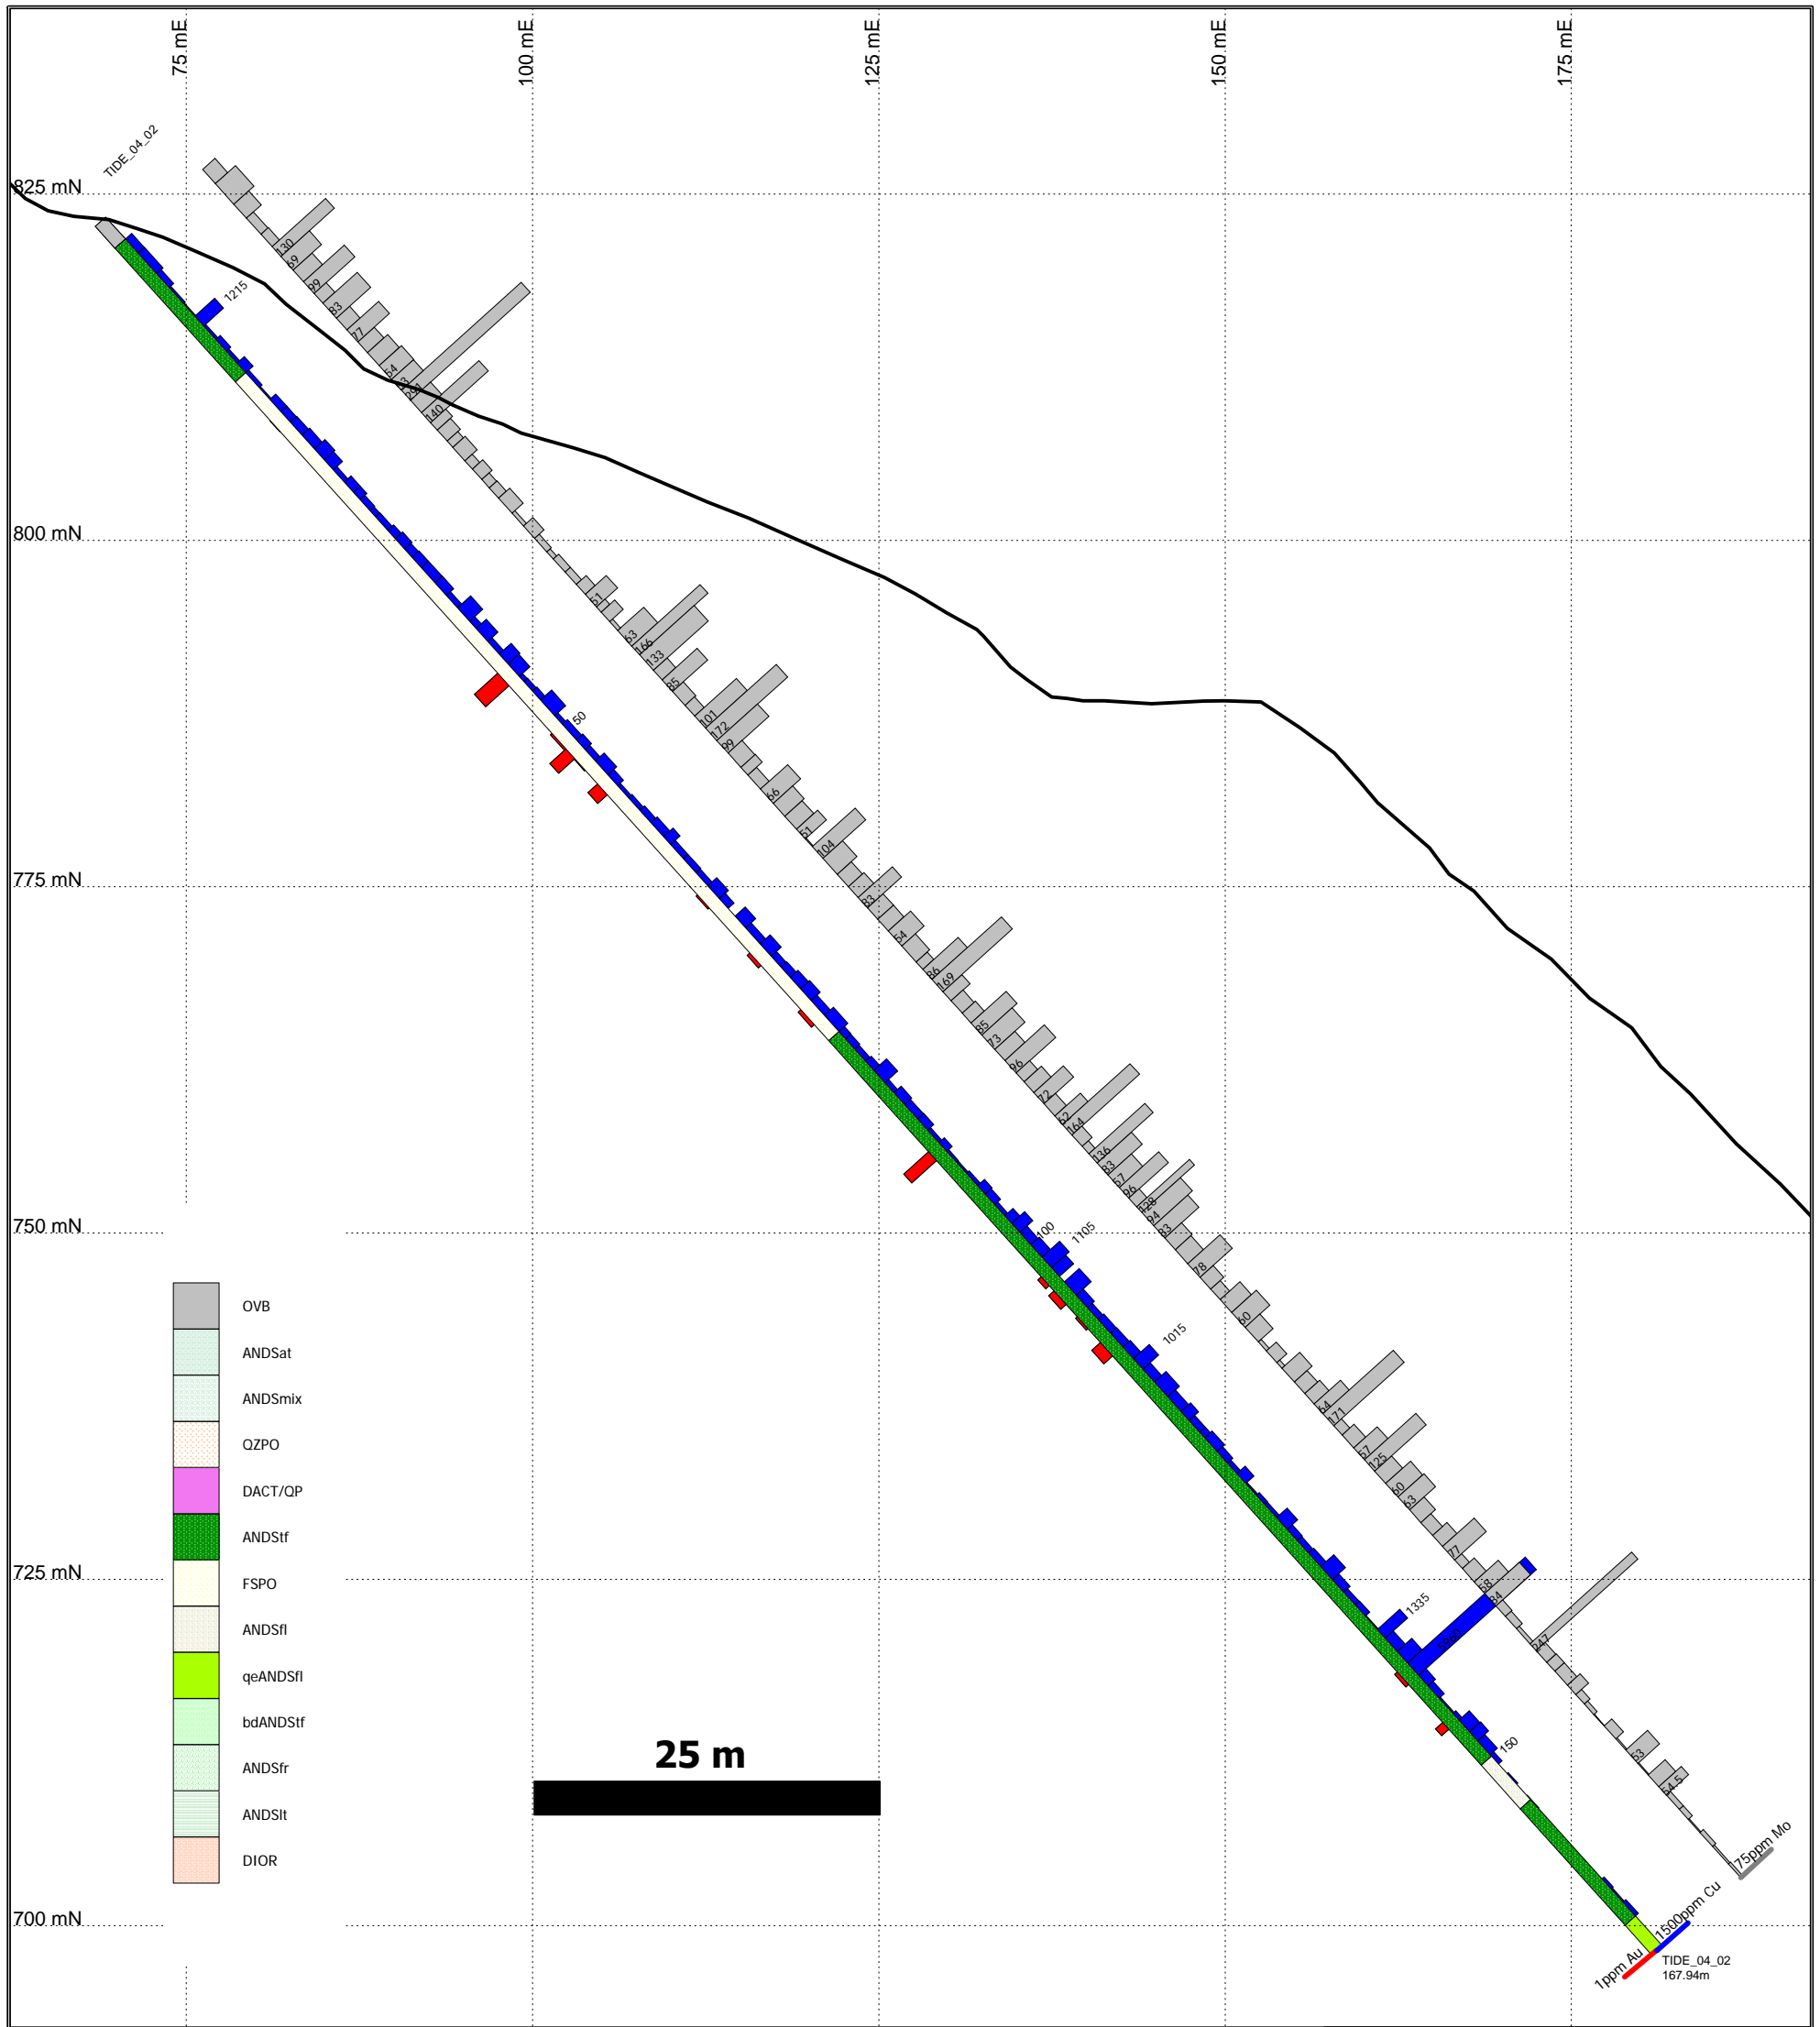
75 mE
100 mE
125 mE
150 mE
175 mE

TIDE_04_02

825 mN
800 mN
775 mN
750 mN
725 mN
700 mN

1215
130
89
99
83
77
54
140
50
61
63
166
133
85
101
172
99
66
61
104
83
54
86
169
85
73
96
72
62
164
136
83
57
86
128
94
83
78
60
64
171
57
125
60
83
77
58
84
247
53
54.5
100
1105
1015
1335
150

OVB
ANDSat
ANDSmix
QZPO
DACT/QP
ANDStf
FSPO
ANDSfl
qeANDSfl
bdANDStf
ANDSfr
ANDSlt
DIOR

25 m

175ppm Mo
1500ppm Cu
1ppm Au
TIDE_04_02
167.94m